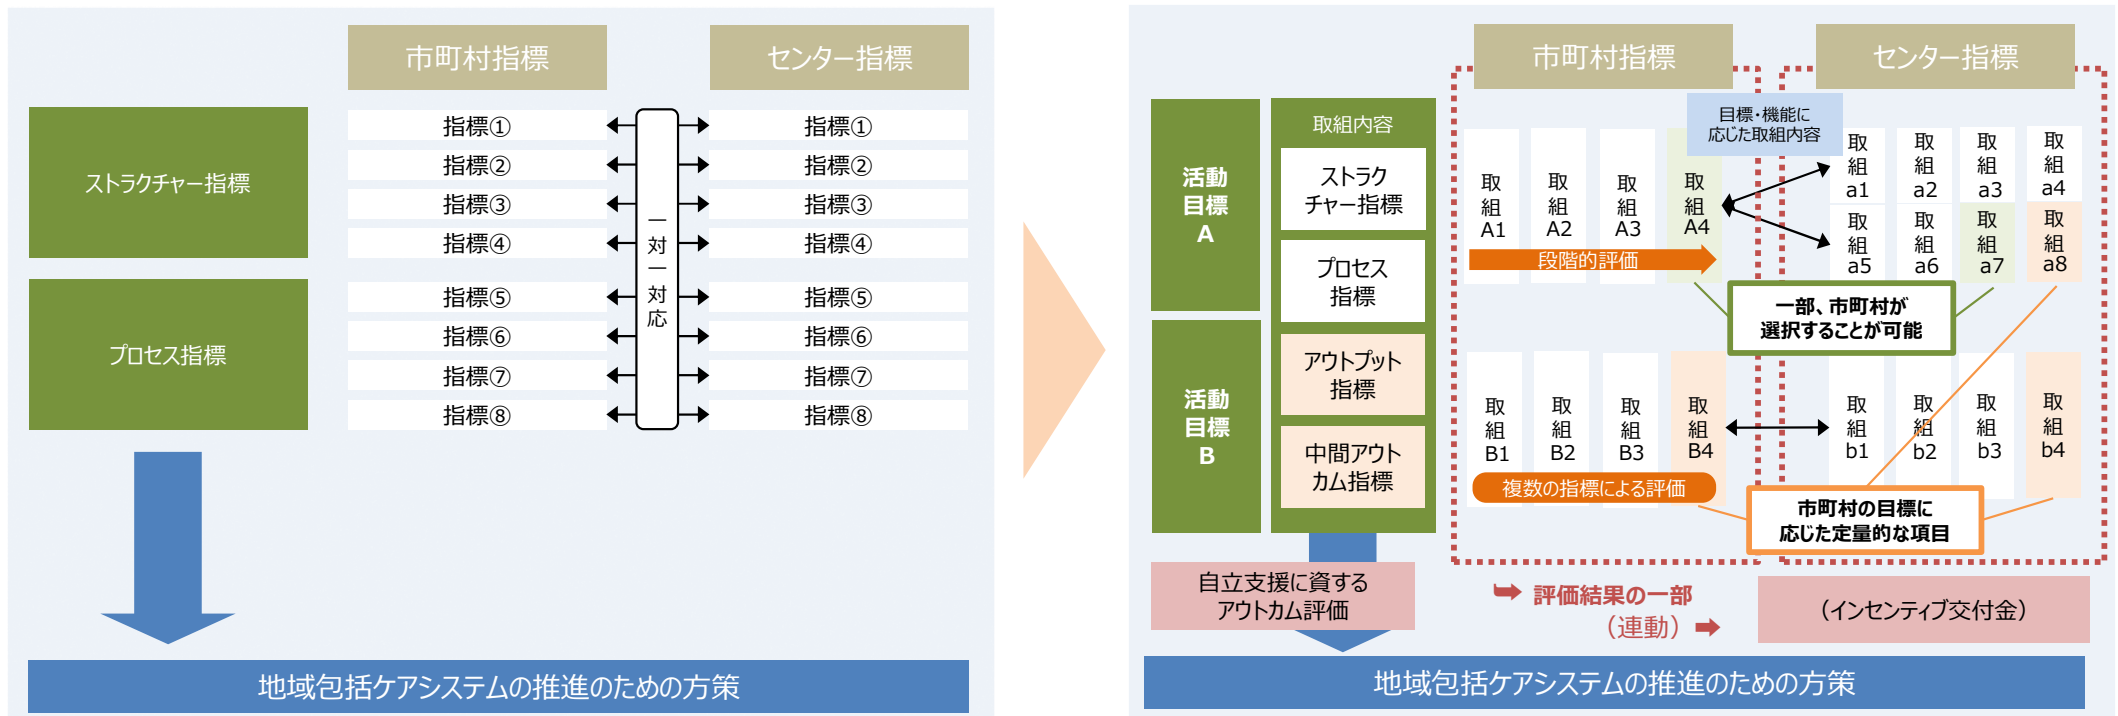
市町村指標

センター指標

ストラクチャー指標

プロセス指標

指標①
指標②
指標③
指標④
指標⑤
指標⑥
指標⑦
指標⑧

一対一対応

指標①
指標②
指標③
指標④
指標⑤
指標⑥
指標⑦
指標⑧

地域包括ケアシステムの推進のための方策

市町村指標

センター指標

活動目標A

活動目標B

取組内容

ストラクチャー指標

プロセス指標

アウトプット指標

中間アウトカム指標

自立支援に資するアウトカム評価

目標・機能に応じた取組内容

取組A1
取組A2
取組A3
取組A4

段階的評価

取組a1
取組a2
取組a3
取組a4
取組a5
取組a6
取組a7
取組a8

一部、市町村が選択することが可能

取組B1
取組B2
取組B3
取組B4

複数の指標による評価

取組b1
取組b2
取組b3
取組b4

市町村の目標に応じた定量的な項目

評価結果の一部（連動）

（インセンティブ交付金）

地域包括ケアシステムの推進のための方策